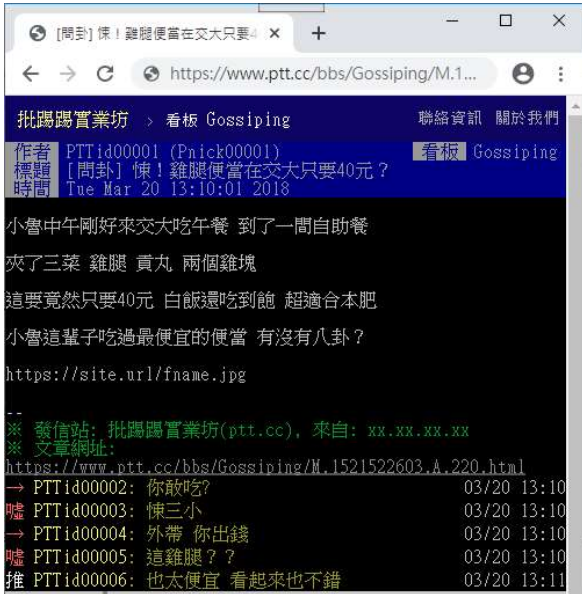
[問卦] 悚！雞腿便當在交大只要4 ×

+

https://www.ptt.cc/bbs/Gossiping/M.1...

批踢踢實業坊 › 看板 Gossiping

聯絡資訊 關於我們

作者 PTTid00001 (Pnick00001)

看板 Gossiping

標題 [問卦] 悚！雞腿便當在交大只要40元？

時間 Tue Mar 20 13:10:01 2018

小魯中午剛好來交大吃午餐 到了一間自助餐

夾了三菜 雞腿 貢丸 兩個雞塊

這要竟然只要40元 白飯還吃到飽 超適合本肥

小魯這輩子吃過最便宜的便當 有沒有八卦？

https://site.url/fname.jpg

--

※ 發信站: 批踢踢實業坊(ptt.cc), 來自: xx.xx.xx.xx

※ 文章網址: https://www.ptt.cc/bbs/Gossiping/M.1521522603.A.220.html

| | | | |
|---|---|---|---|
| → | PTTid00002: | 你敢吃? | 03/20 13:10 |
| 噓 | PTTid00003: | 悚三小 | 03/20 13:10 |
| → | PTTid00004: | 外帶 你出錢 | 03/20 13:10 |
| 噓 | PTTid00005: | 這雞腿？？ | 03/20 13:10 |
| 推 | PTTid00006: | 也太便宜 看起來也不錯 | 03/20 13:11 |